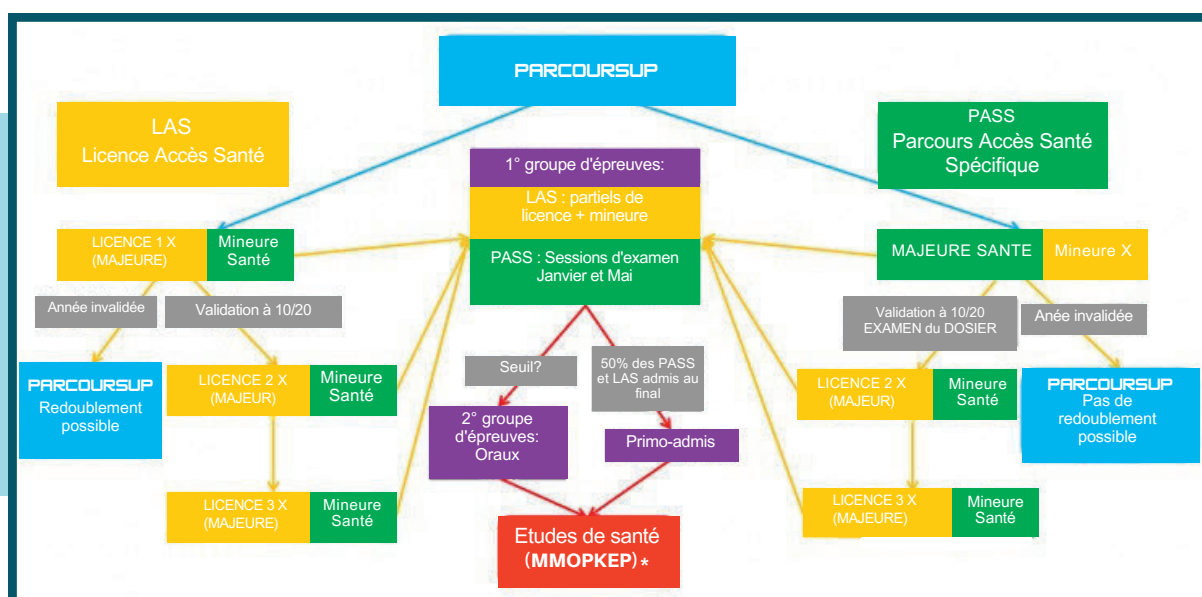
PARCOURSUP

LAS
Licence Accès Santé

PASS
Parcours Accès Santé Spécifique

1° groupe d'épreuves:

LAS : partiels de licence + mineure

PASS : Sessions d'examen Janvier et Mai

LICENCE 1 X (MAJEURE)

Mineure Santé

MAJEURE SANTE

Mineure X

Année invalidée

Validation à 10/20

Validation à 10/20 EXAMEN du DOSIER

Année invalidée

PARCOURSUP
Redoublement possible

LICENCE 2 X (MAJEUR)

Mineure Santé

Seuil?

50% des PASS et LAS admis au final

LICENCE 2 X (MAJEUR)

Mineure Santé

PARCOURSUP
Pas de redoublement possible

2° groupe d'épreuves: Oraux

Primo-admis

LICENCE 3 X (MAJEURE)

Mineure Santé

LICENCE 3 X (MAJEURE)

Mineure Santé

Etudes de santé
(MMOPKEP)*